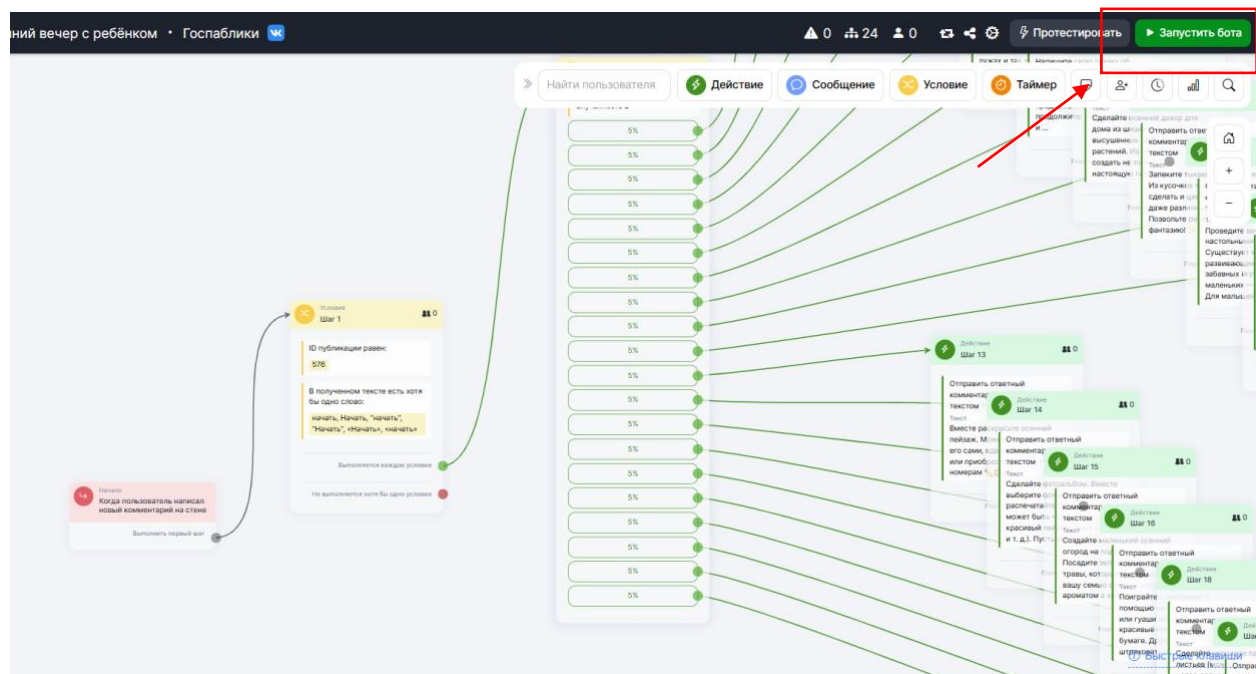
ний вечер с ребёнком • Госпаблики

0 24 0

Протестировать

Запустить бота

Найти пользователя

Действие

Сообщение

Условие

Таймер

Условие
Шаг 1
0

ID публикации равен:
576

В полученном тексте есть хотя бы одно слово:
начать, Начать, "начать", "Начать", «Начать», «начать»

Выполняется каждое условие

Не выполняется хотя бы одно условие

Начало
Когда пользователь написал новый комментарий на стене

Выполнить первый шаг

5%
5%
5%
5%
5%
5%
5%
5%
5%
5%
5%
5%
5%
5%
5%
5%
5%
5%
5%
5%
5%

Действие
Шаг 13
0

Отправить ответный комментарий текстом

Текст
Вместе раскрасьте осенний пейзаж. Мо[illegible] его сами, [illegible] или приоб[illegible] номерам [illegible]

Действие
Шаг 14
0

Отправить ответный комментарий текстом

Текст
Сделайте фотоальбом. Вместе выберите фо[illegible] распечата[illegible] может бы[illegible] красивый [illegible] и т. д.). Пус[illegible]

Действие
Шаг 15
0

Отправить ответный комментарий текстом

Текст
Создайте маленький осенний огород на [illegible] Посадите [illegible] травы, кото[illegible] вашу семь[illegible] ароматом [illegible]

Действие
Шаг 16
0

Отправить ответный комментарий текстом

Текст
Поиграйте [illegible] помощью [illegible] или гуаши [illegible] красивые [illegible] бумаге. Д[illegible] штампов!

Действие
Шаг 18
0

Отправить ответный комментарий текстом

Текст
Сделайте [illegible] листья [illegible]

Текст
Сделайте осенний декор для дома из шиш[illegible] высушенн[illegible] растений. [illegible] создать не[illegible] настоящу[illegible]

Отправить отве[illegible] комментар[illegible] текстом

Текст
Запеките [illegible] Из кусочк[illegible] сделать и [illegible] даже разн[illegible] Позвольте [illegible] фантазию!

Проведите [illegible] настольны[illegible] Существу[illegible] развиваю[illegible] забавных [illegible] маленьких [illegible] Для малыш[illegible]

Быстрая навигация